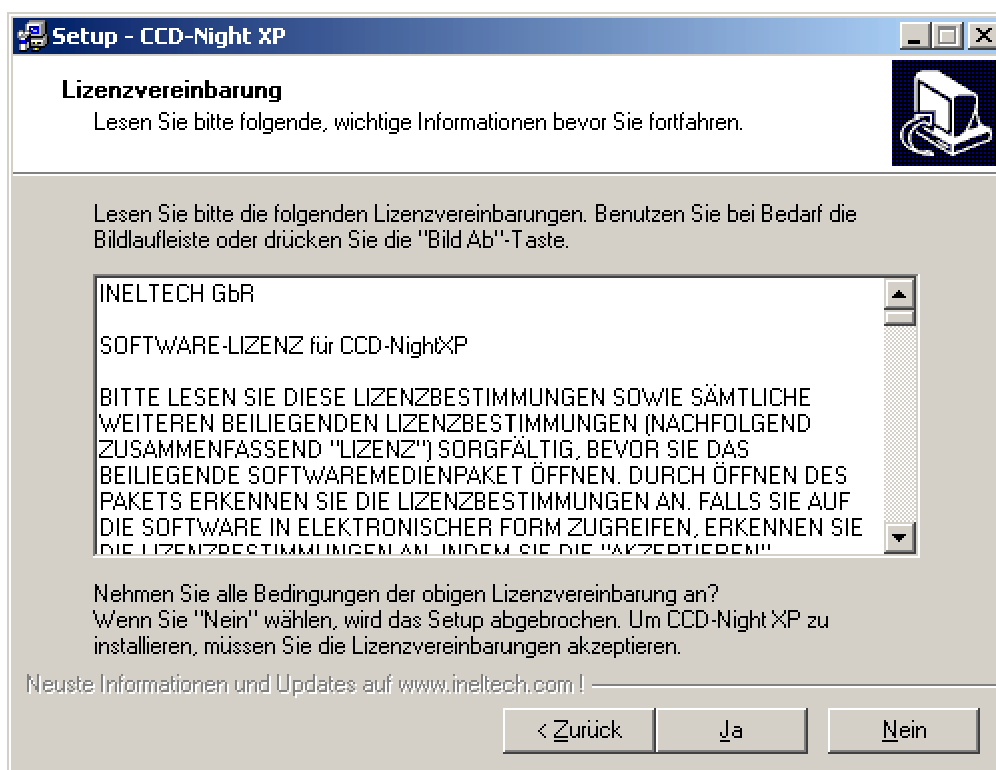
Setup - CCD-Night XP

Lizenzvereinbarung
Lesen Sie bitte folgende, wichtige Informationen bevor Sie fortfahren.

Lesen Sie bitte die folgenden Lizenzvereinbarungen. Benutzen Sie bei Bedarf die Bildlaufleiste oder drücken Sie die "Bild Ab"-Taste.

INELTECH GbR

SOFTWARE-LIZENZ für CCD-NightXP

BITTE LESEN SIE DIESE LIZENZBESTIMMUNGEN SOWIE SÄMTLICHE WEITEREN BEILIEGENDEN LIZENZBESTIMMUNGEN (NACHFOLGEND ZUSAMMENFASSEND "LIZENZ") SORGFÄLTIG, BEVOR SIE DAS BEILIEGENDE SOFTWAREMEDIENPAKET ÖFFNEN. DURCH ÖFFNEN DES PAKETS ERKENNEN SIE DIE LIZENZBESTIMMUNGEN AN. FALLS SIE AUF DIE SOFTWARE IN ELEKTRONISCHER FORM ZUGREIFEN, ERKENNEN SIE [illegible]

Nehmen Sie alle Bedingungen der obigen Lizenzvereinbarung an?
Wenn Sie "Nein" wählen, wird das Setup abgebrochen. Um CCD-Night XP zu installieren, müssen Sie die Lizenzvereinbarungen akzeptieren.

Neuste Informationen und Updates auf www.ineltech.com !

< Zurück
Ja
Nein